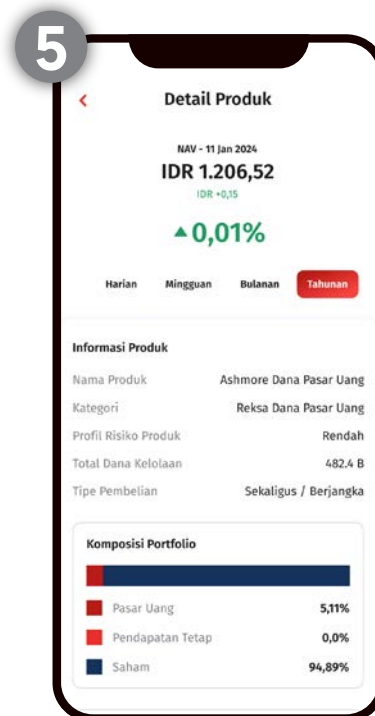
5

<

Detail Produk

NAV - 11 Jan 2024

IDR 1.206,52

IDR +0,15

▲0,01%

Harian Mingguan Bulanan Tahunan

Informasi Produk

| | |
|---|---|
| Nama Produk | Ashmore Dana Pasar Uang |
| Kategori | Reksa Dana Pasar Uang |
| Profil Risiko Produk | Rendah |
| Total Dana Kelolaan | 482.4 B |
| Tipe Pembelian | Sekaligus / Berjangka |

Komposisi Portfolio

| | |
|---|---|
| Pasar Uang | 5,11% |
| Pendapatan Tetap | 0,0% |
| Saham | 94,89% |